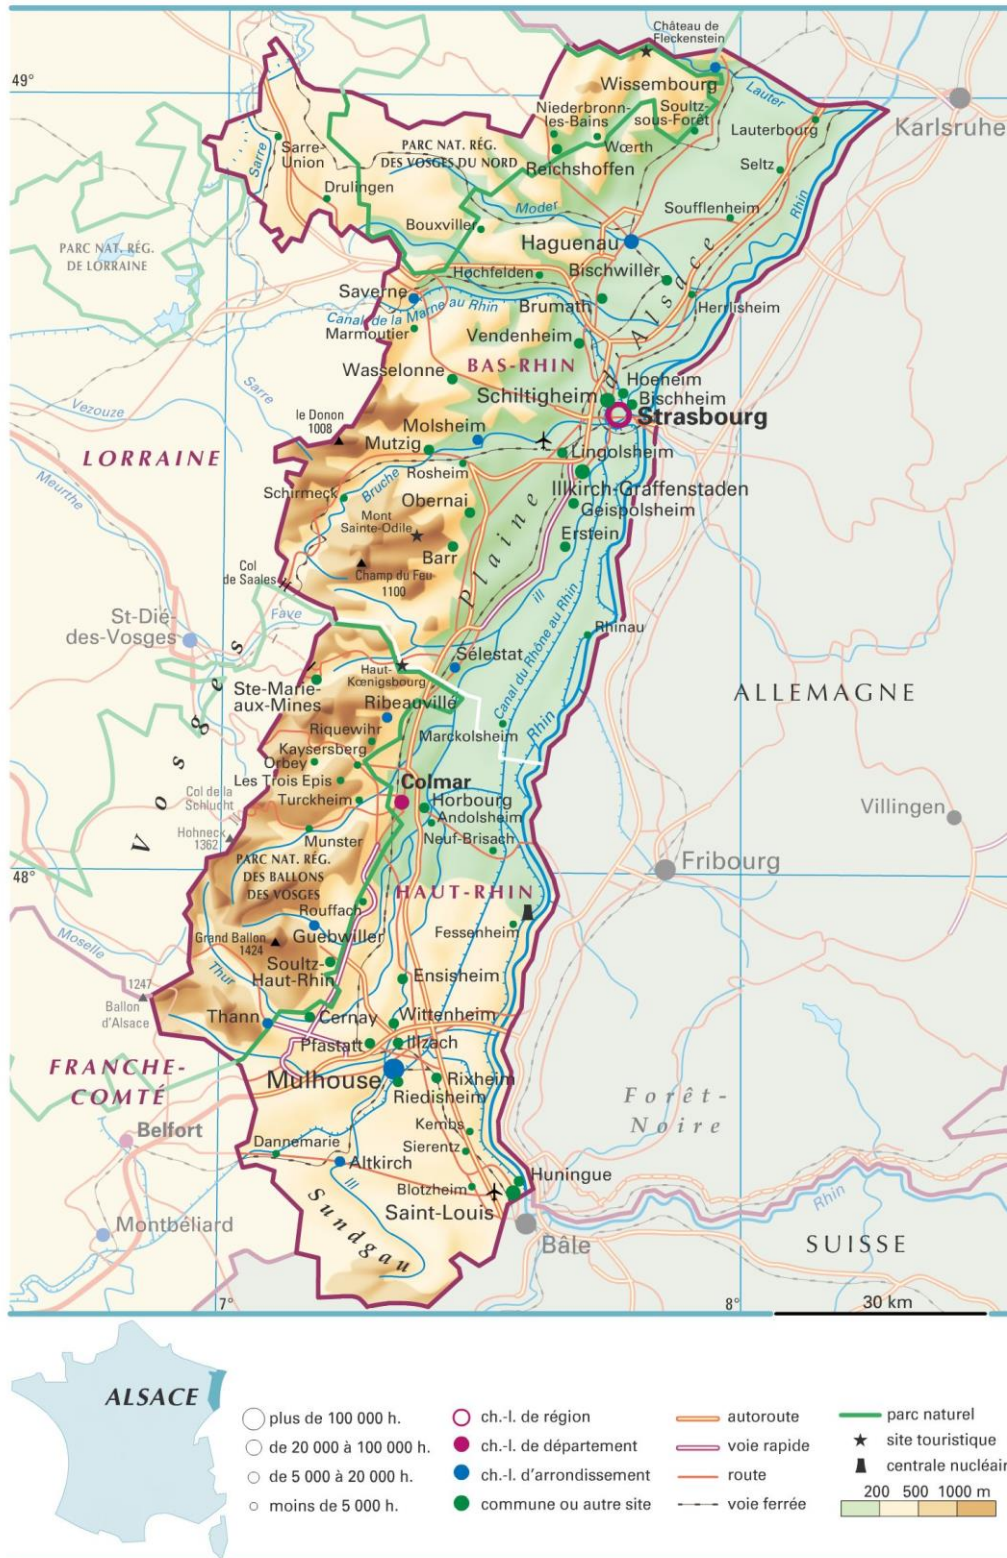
Château de Fleckenstein
49°
Wissembourg
Lauter
Karlsruhe
Niederbronn-les-Bains
Soultz-sous-Forêt
Lauterbourg
Sarre-Union
PARC NAT. RÉG. DES VOSGES DU NORD
Wœrth
Reichshoffen
Seltz
Sarre
Drulingen
Moder
Soufflenheim
Rhin
Bouxwiller
PARC NAT. RÉG. DE LORRAINE
Haguenau
Hochfelden
Bischwiller
Saverne
Canal de la Marne au Rhin
Brumath
Herrlisheim
Marmoutier
Vendenheim
Plaine d'Alsace
Wasselonne
BAS-RHIN
Sarre
Hoenheim
Schiltigheim
Bischheim
Vezouze
le Donon 1008
Molsheim
Strasbourg
Mutzig
LORRAINE
Lingolsheim
Meurthe
Rosheim
Bruche
Illkirch-Graffenstaden
Schirmeck
Obernai
Geispolsheim
Mont Sainte-Odile
Erstein
Barr
Col de Saales
Champ du Feu 1100
St-Dié-des-Vosges
Fave
Ill
Rhinau
Sélestat
Haut-Kœnigsbourg
Canal du Rhône au Rhin
Ste-Marie-aux-Mines
ALLEMAGNE
Ribeauvillé
Riquewihr
Marckolsheim
Rhin
Kaysersberg
Orbey
Les Trois Epis
Colmar
Col de la Schlucht
Turckheim
Horbourg
Andolsheim
Villingen
Hohneck 1362
Munster
Neuf-Brisach
Vosges
PARC NAT. RÉG. DES BALLONS DES VOSGES
Fribourg
48°
HAUT-RHIN
Rouffach
Moselle
Grand Ballon 1424
Guebwiller
Fessenheim
Soultz-Haut-Rhin
Thur
Ensisheim
1247
Ballon d'Alsace
Thann
Cernay
Wittenheim
FRANCHE-COMTÉ
Pfastatt
Illzach
Mulhouse
Rixheim
Riedisheim
Forêt-Noire
Belfort
Kembs
Dannemarie
Sierentz
Altkirch
Huningue
Ill
Blotzheim
Saint-Louis
Rhin
Montbéliard
Sundgau
Bâle
SUISSE
7°
8°
30 km

ALSACE
plus de 100 000 h.
de 20 000 à 100 000 h.
de 5 000 à 20 000 h.
moins de 5 000 h.
ch.-l. de région
ch.-l. de département
ch.-l. d'arrondissement
commune ou autre site
autoroute
voie rapide
route
voie ferrée
parc naturel
site touristique
centrale nucléair
200 500 1000 m